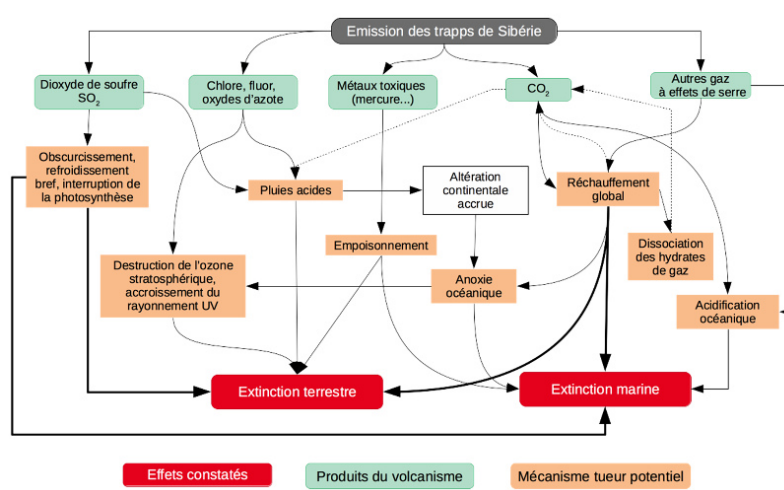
Emission des trapps de Sibérie

Dioxyde de soufre $SO_2$

Chlore, fluor, oxydes d'azote

Métaux toxiques (mercure...)

$CO_2$

Autres gaz à effets de serre

Obscurcissement, refroidissement bref, interruption de la photosynthèse

Pluies acides

Altération continentale accrue

Réchauffement global

Empoisonnement

Dissociation des hydrates de gaz

Destruction de l'ozone stratosphérique, accroissement du rayonnement UV

Anoxie océanique

Acidification océanique

Extinction terrestre

Extinction marine

Effets constatés

Produits du volcanisme

Mécanisme tueur potentiel